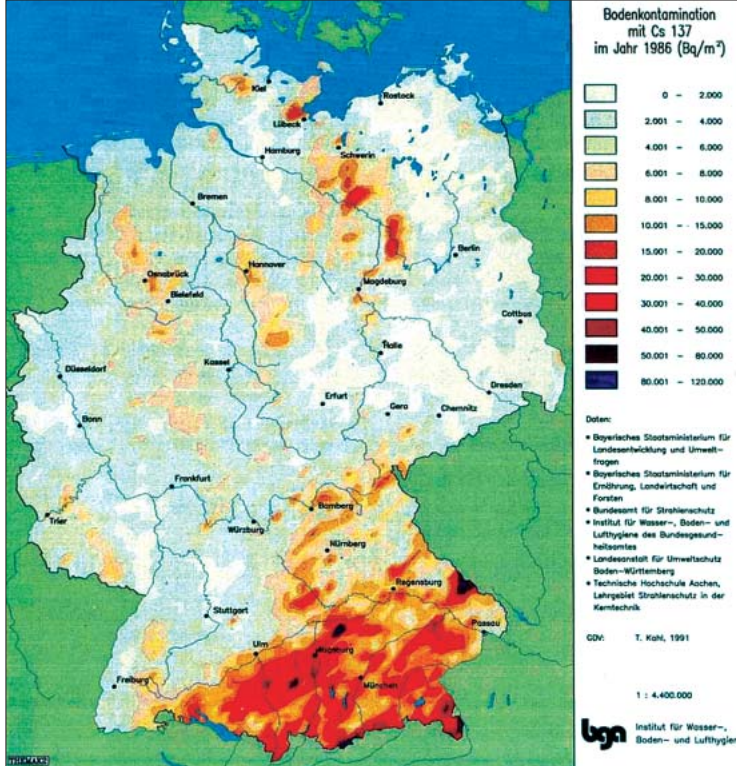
Bodenkontamination mit Cs 137 im Jahr 1986 (Bq/m²)

0 - 2.000
2.001 - 4.000
4.001 - 6.000
6.001 - 8.000
8.001 - 10.000
10.001 - 15.000
15.001 - 20.000
20.001 - 30.000
30.001 - 40.000
40.001 - 50.000
50.001 - 80.000
80.001 - 120.000

Daten:

• Bayerisches Staatsministerium für Landesentwicklung und Umweltfragen
• Bayerisches Staatsministerium für Ernährung, Landwirtschaft und Forsten
• Bundesamt für Strahlenschutz
• Institut für Wasser-, Boden- und Lufthygiene des Bundesgesundheitsamtes
• Landesanstalt für Umweltschutz Baden-Württemberg
• Technische Hochschule Aachen, Lehrgebiet Strahlenschutz in der Kerntechnik

CDV: T. Kahl, 1991

1 : 4.400.000

bga Institut für Wasser-, Boden- und Lufthygiene

Kiel
Rostock
Lübeck
Hamburg
Schwerin
Bremen
Berlin
Osnabrück
Hannover
Magdeburg
Bielefeld
Cottbus
Halle
Kassel
Düsseldorf
Dresden
Erfurt
Gera
Chemnitz
Bonn
Frankfurt
Bamberg
Trier
Würzburg
Nürnberg
Regensburg
Stuttgart
Passau
Ulm
Augsburg
München
Freiburg
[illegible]